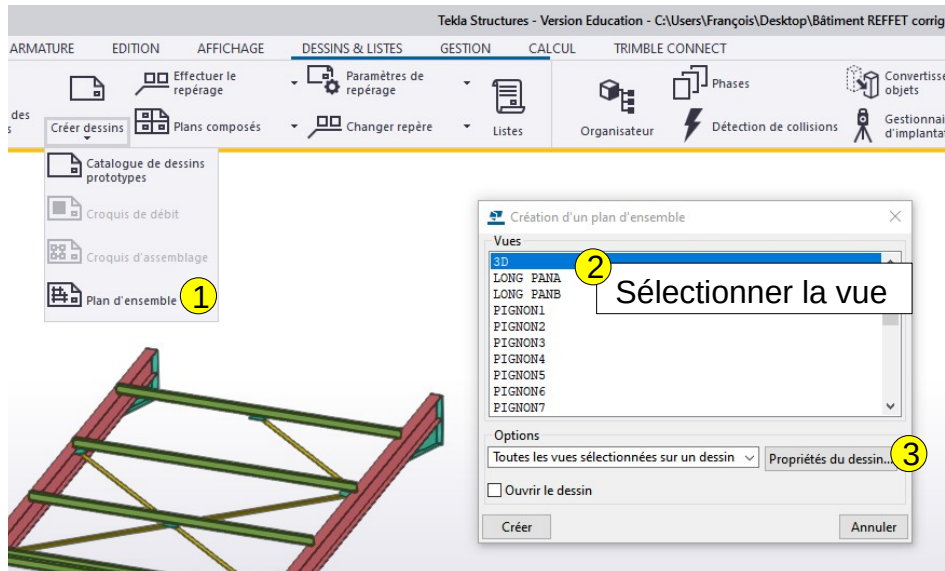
Tekla Structures - Version Education - C:\Users\François\Desktop\Bâtiment REFFET corrig

ARMATURE EDITION AFFICHAGE DESSINS & LISTES GESTION CALCUL TRIMBLE CONNECT

des
s

Créer dessins

Effectuer le repérage

Plans composés

Paramètres de repérage

Changer repère

Listes

Organisateur

Phases

Détection de collisions

Convertisse objets

Gestionnai d'implantat

Catalogue de dessins prototypes

Croquis de débit

Croquis d'assemblage

Plan d'ensemble 1

Création d'un plan d'ensemble

Vues
3D
LONG PANA
LONG PANB
PIGNON1
PIGNON2
PIGNON3
PIGNON4
PIGNON5
PIGNON6
PIGNON7

2 Sélectionner la vue

Options
Toutes les vues sélectionnées sur un dessin
Propriétés du dessin... 3
Ouvrir le dessin

Créer
Annuler